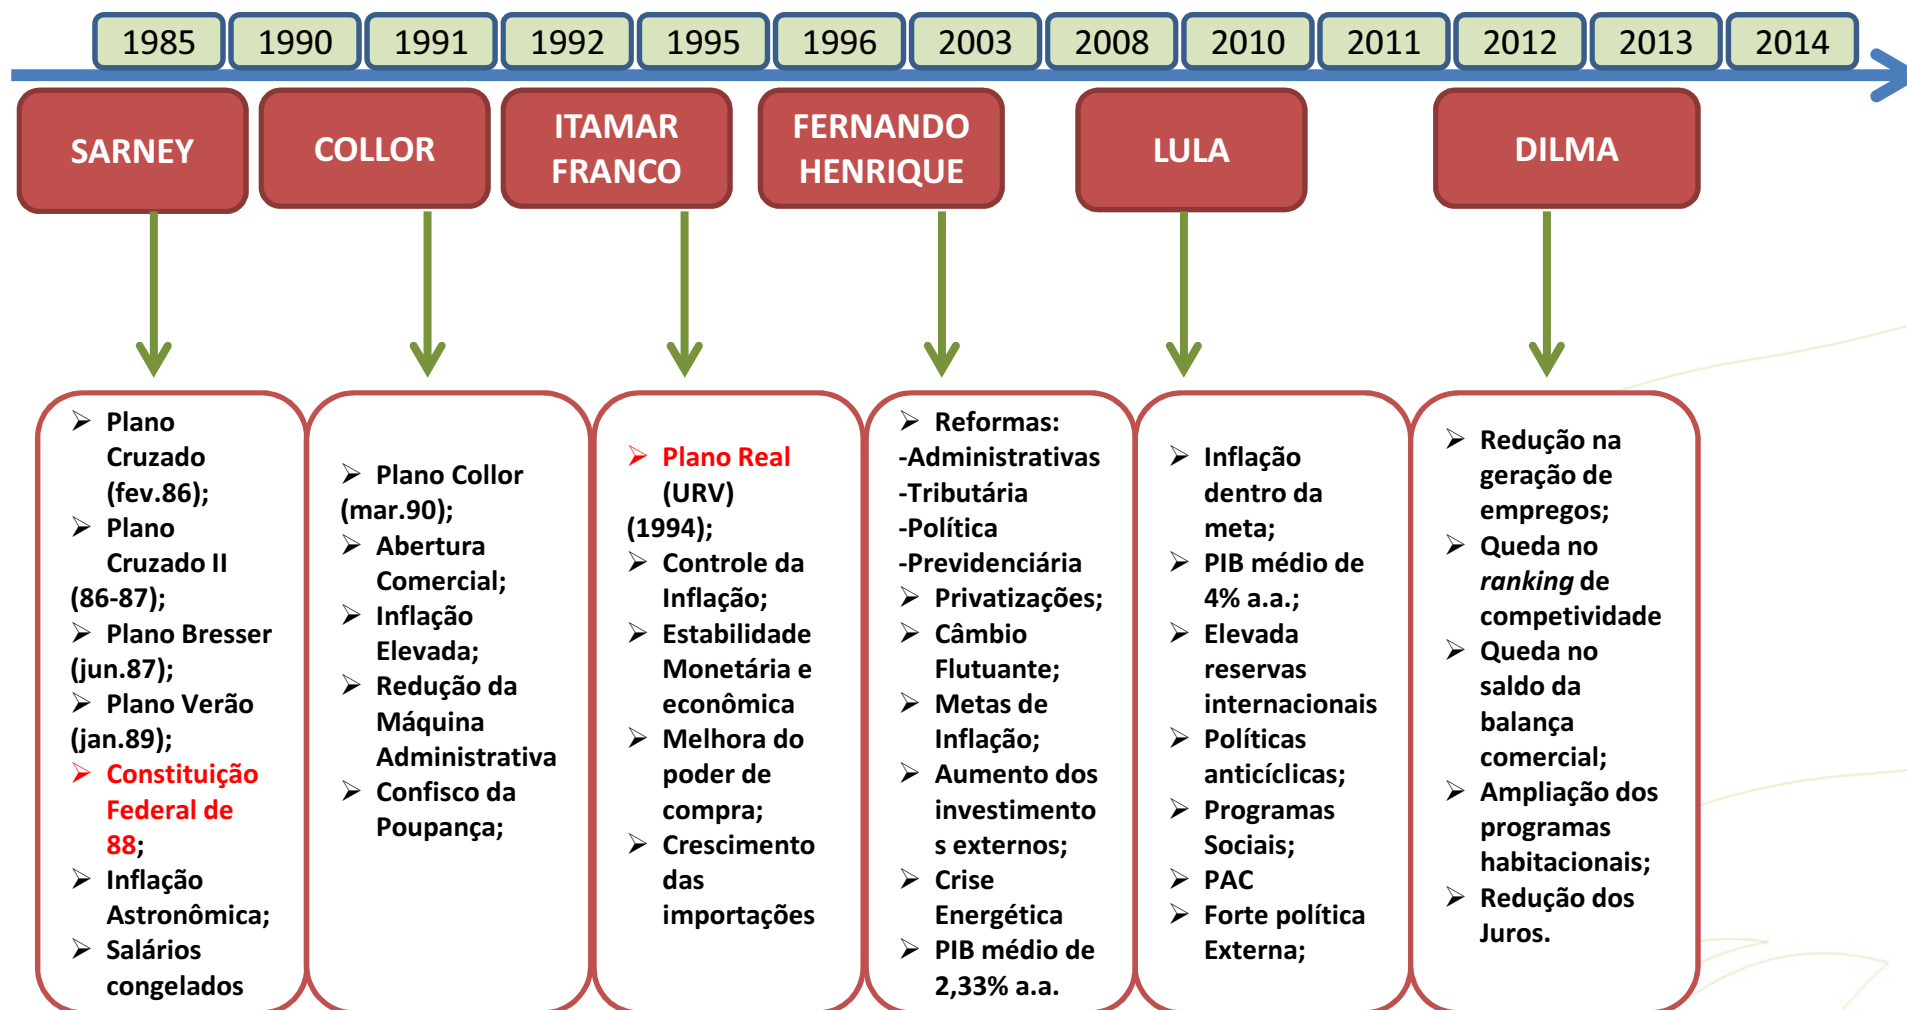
1985 1990 1991 1992 1995 1996 2003 2008 2010 2011 2012 2013 2014

SARNEY

COLLOR

ITAMAR FRANCO

FERNANDO HENRIQUE

LULA

DILMA

➢ Plano Cruzado (fev.86);
➢ Plano Cruzado II (86-87);
➢ Plano Bresser (jun.87);
➢ Plano Verão (jan.89);
➢ Constituição Federal de 88;
➢ Inflação Astronômica;
➢ Salários congelados

➢ Plano Collor (mar.90);
➢ Abertura Comercial;
➢ Inflação Elevada;
➢ Redução da Máquina Administrativa
➢ Confisco da Poupança;

➢ Plano Real (URV) (1994);
➢ Controle da Inflação;
➢ Estabilidade Monetária e econômica
➢ Melhora do poder de compra;
➢ Crescimento das importações

➢ Reformas:
-Administrativas
-Tributária
-Política
-Previdenciária
➢ Privatizações;
➢ Câmbio Flutuante;
➢ Metas de Inflação;
➢ Aumento dos investimentos externos;
➢ Crise Energética
➢ PIB médio de 2,33% a.a.

➢ Inflação dentro da meta;
➢ PIB médio de 4% a.a.;
➢ Elevada reservas internacionais
➢ Políticas anticíclicas;
➢ Programas Sociais;
➢ PAC
➢ Forte política Externa;

➢ Redução na geração de empregos;
➢ Queda no *ranking* de competividade
➢ Queda no saldo da balança comercial;
➢ Ampliação dos programas habitacionais;
➢ Redução dos Juros.